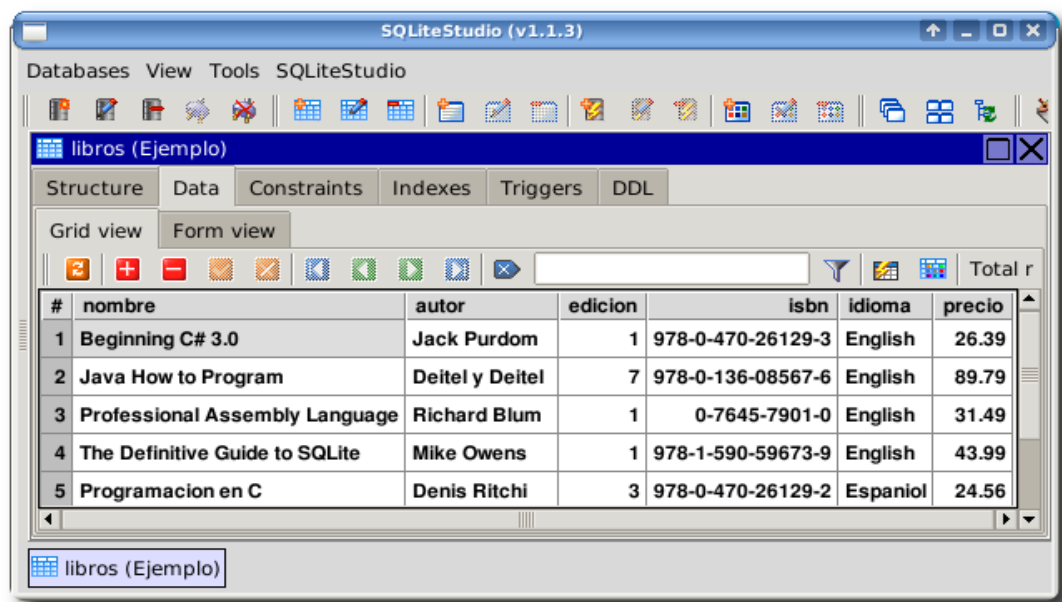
SQLiteStudio (v1.1.3)

Databases View Tools SQLiteStudio

libros (Ejemplo)

Structure Data Constraints Indexes Triggers DDL

Grid view Form view

Total r

| # | nombre | autor | edicion | isbn | idioma | precio |
|---|---|---|---|---|---|---|
| 1 | Beginning C# 3.0 | Jack Purdom | 1 | 978-0-470-26129-3 | English | 26.39 |
| 2 | Java How to Program | Deitel y Deitel | 7 | 978-0-136-08567-6 | English | 89.79 |
| 3 | Professional Assembly Language | Richard Blum | 1 | 0-7645-7901-0 | English | 31.49 |
| 4 | The Definitive Guide to SQLite | Mike Owens | 1 | 978-1-590-59673-9 | English | 43.99 |
| 5 | Programacion en C | Denis Ritchi | 3 | 978-0-470-26129-2 | Espaniol | 24.56 |

libros (Ejemplo)